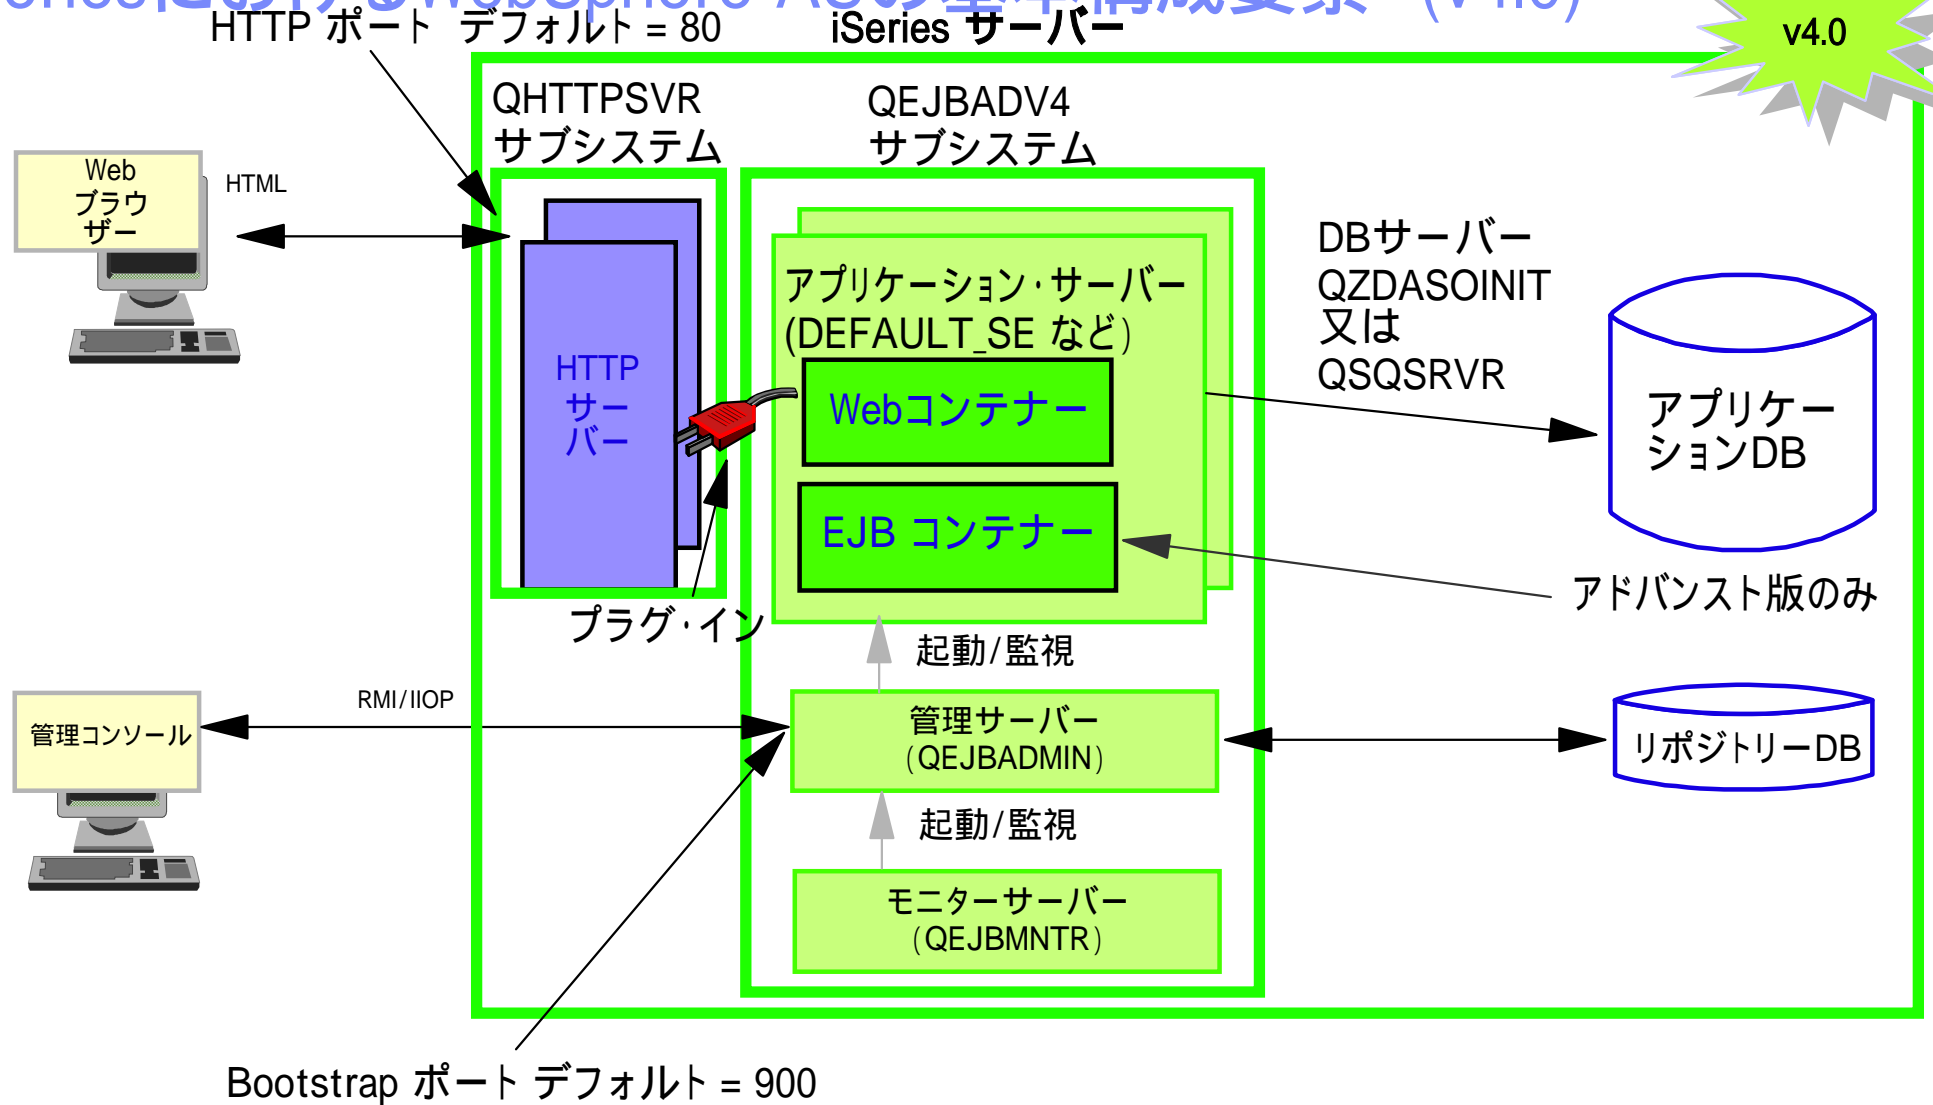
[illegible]
HTTP ポート デフォルト = 80
iSeries サーバー
v4.0
QHTTPSVR サブシステム
QEJBADV4 サブシステム
Web ブラウザー
HTML
HTTP サーバー
アプリケーション・サーバー (DEFAULT_SE など)
Webコンテナー
EJB コンテナー
DBサーバー QZDASOINIT 又は QSQSRVR
アプリケーションDB
アドバンスト版のみ
プラグ・イン
起動/監視
管理コンソール
RMI/IIOP
管理サーバー (QEJBADMIN)
リポジトリーDB
起動/監視
モニターサーバー (QEJBMNTR)
Bootstrap ポート デフォルト = 900